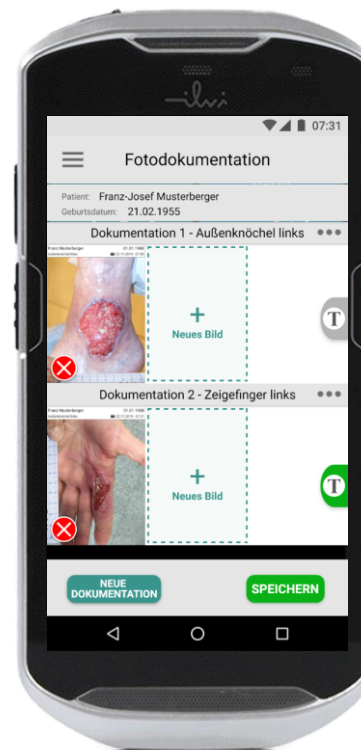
07:31

Fotodokumentation

Patient: Franz-Josef Musterberger
Geburtsdatum: 21.02.1955

Dokumentation 1 - Außenknöchel links

Franz Musterberger 21.02.1955
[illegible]

+
Neues Bild

T

Dokumentation 2 - Zeigefinger links

+
Neues Bild

T

NEUE DOKUMENTATION

SPEICHERN